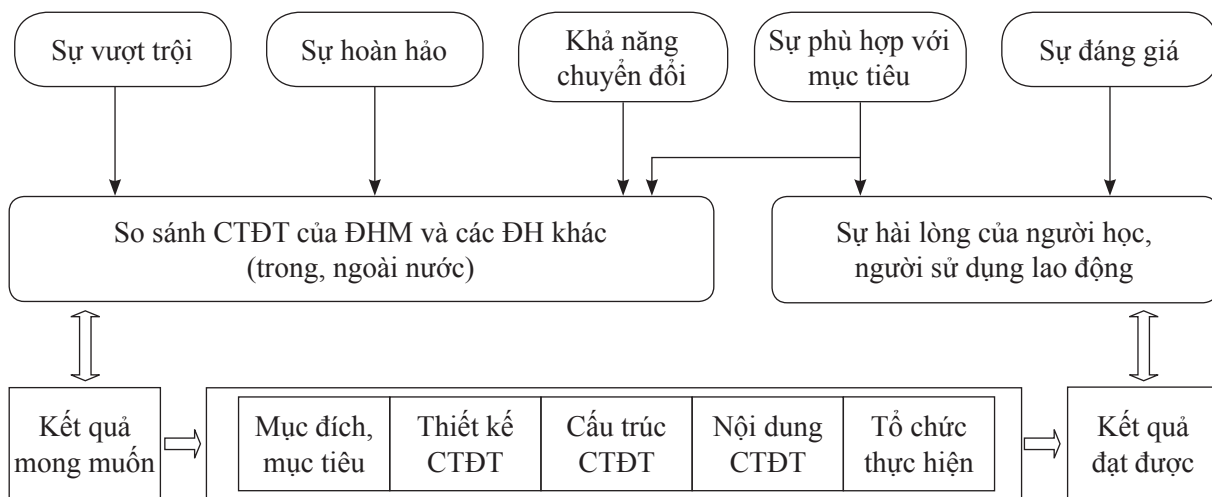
Sự vượt trội

Sự hoàn hảo

Khả năng chuyển đổi

Sự phù hợp với mục tiêu

Sự đáng giá

So sánh CTĐT của ĐHM và các ĐH khác (trong, ngoài nước)

Sự hài lòng của người học, người sử dụng lao động

Kết quả mong muốn

| Mục đích, mục tiêu | Thiết kế CTĐT | Cấu trúc CTĐT | Nội dung CTĐT | Tổ chức thực hiện |
|---|---|---|---|---|

Kết quả đạt được